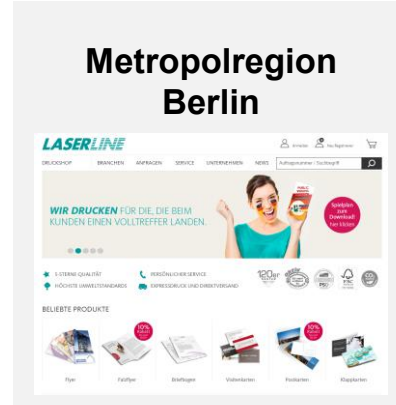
Metropolregion Berlin

LASERLINE

Anmelden Neu Registrieren

DRUCKSHOP BRANCHEN ANFRAGEN SERVICE UNTERNEHMEN NEWS Auftragsnummer / Suchbegriff

WIR DRUCKEN FÜR DIE, DIE BEIM KUNDEN EINEN VOLLTREFFER LANDEN.

Spielplan zum Download! hier klicken

5-STERNE QUALITÄT
HÖCHSTE UMWELTSTANDARDS
PERSÖNLICHER SERVICE
EXPRESSDRUCK UND DIREKTVERSAND

BELIEBTE PRODUKTE

Flyer Falzflyer Briefbogen Visitenkarten Postkarten Klappkarten